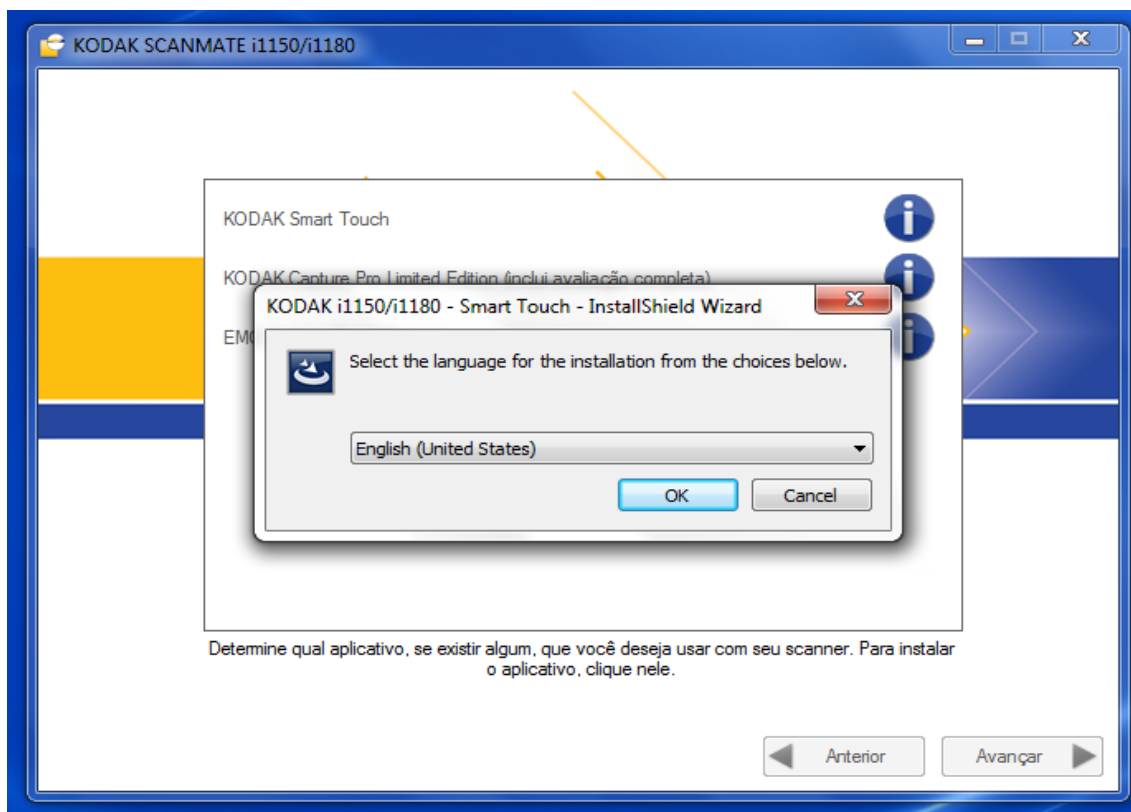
KODAK SCANMATE i1150/i1180

KODAK Smart Touch

KODAK Capture Pro Limited Edition (inclui avaliação completa)

EM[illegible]

KODAK i1150/i1180 - Smart Touch - InstallShield Wizard

Select the language for the installation from the choices below.

English (United States)

OK

Cancel

Determine qual aplicativo, se existir algum, que você deseja usar com seu scanner. Para instalar o aplicativo, clique nele.

Anterior

Avançar